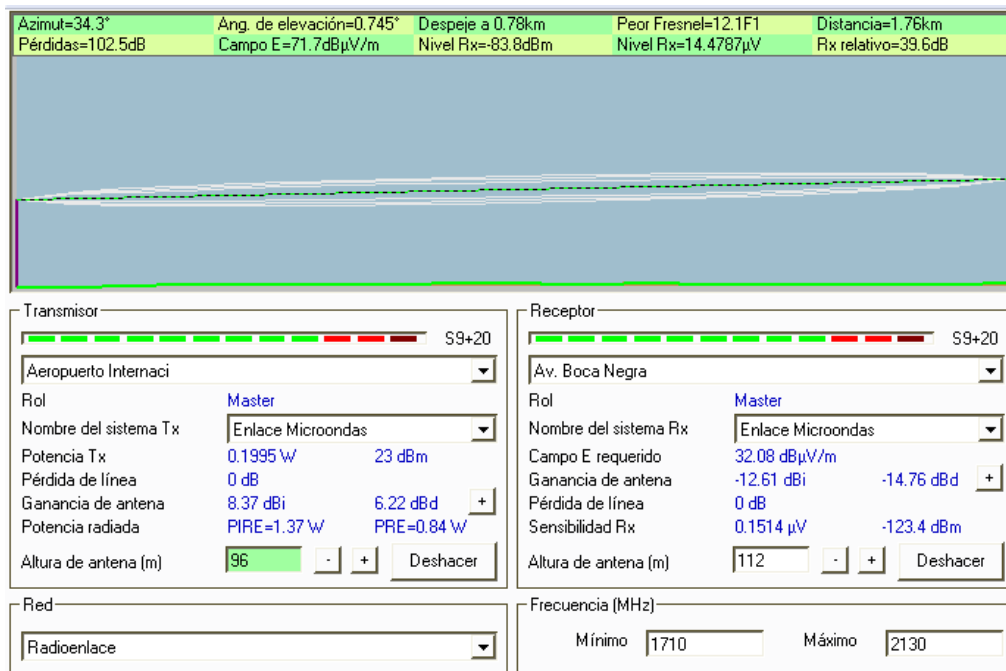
| Azimut=34.3° | Ang. de elevación=0.745° | Despeje a 0.78km | Peor Fresnel=12.1F1 | Distancia=1.76km |
|---|---|---|---|---|
| Pérdidas=102.5dB | Campo E=71.7dBµV/m | Nivel Rx=-83.8dBm | Nivel Rx=14.4787µV | Rx relativo=39.6dB |

Transmisor

S9+20

Aeropuerto Internaci

Rol Master

Nombre del sistema Tx Enlace Microondas

Potencia Tx 0.1995 W 23 dBm

Pérdida de línea 0 dB

Ganancia de antena 8.37 dBi 6.22 dBd +

Potencia radiada PIRE=1.37 W PRE=0.84 W

Altura de antena (m) 96 - + Deshacer

Receptor

S9+20

Av. Boca Negra

Rol Master

Nombre del sistema Rx Enlace Microondas

Campo E requerido 32.08 dBµV/m

Ganancia de antena -12.61 dBi -14.76 dBd +

Pérdida de línea 0 dB

Sensibilidad Rx 0.1514 µV -123.4 dBm

Altura de antena (m) 112 - + Deshacer

Red

Radioenlace

Frecuencia (MHz)

Mínimo 1710 Máximo 2130